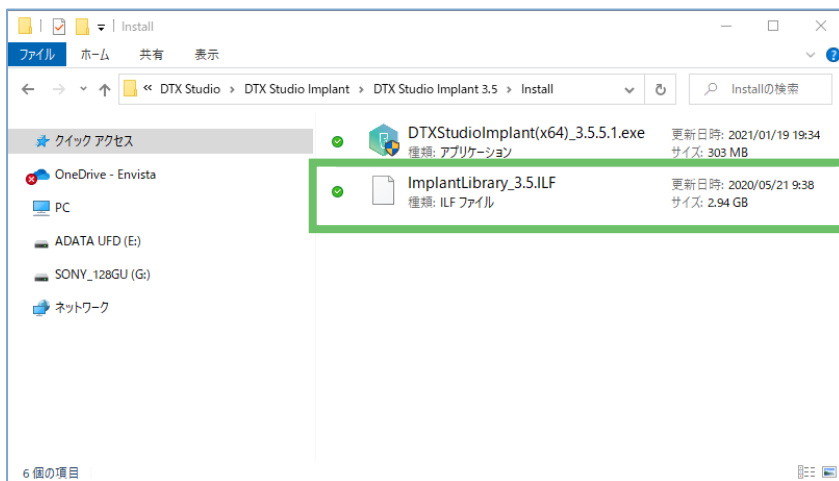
Install

ファイル ホーム 共有 表示

« DTX Studio › DTX Studio Implant › DTX Studio Implant 3.5 › Install

Installの検索

クイック アクセス

OneDrive - Envista

PC

ADATA UFD (E:)

SONY_128GU (G:)

ネットワーク

DTXStudioImplant(x64)_3.5.5.1.exe
種類: アプリケーション
更新日時: 2021/01/19 19:34
サイズ: 303 MB

ImplantLibrary_3.5.ILF
種類: ILF ファイル
更新日時: 2020/05/21 9:38
サイズ: 2.94 GB

6 個の項目